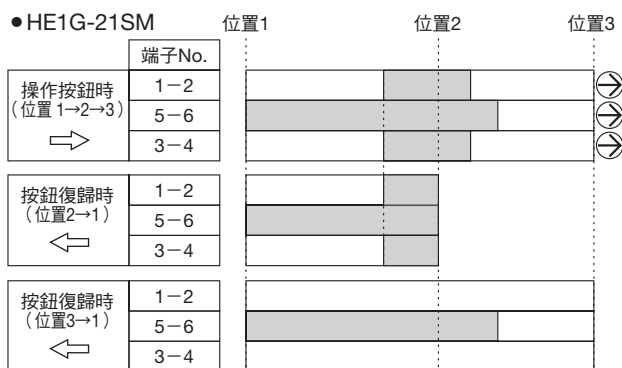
●HE1G-21SM

位置1 位置2 位置3

| | 端子No. |
|---|---|
| 操作按鈕時（位置 1→2→3） ⇨ | 1−2 |
| | 5−6 |
| | 3−4 |
| 按鈕復歸時（位置2→1） ⇦ | 1−2 |
| | 5−6 |
| | 3−4 |
| 按鈕復歸時（位置3→1） ⇦ | 1−2 |
| | 5−6 |
| | 3−4 |